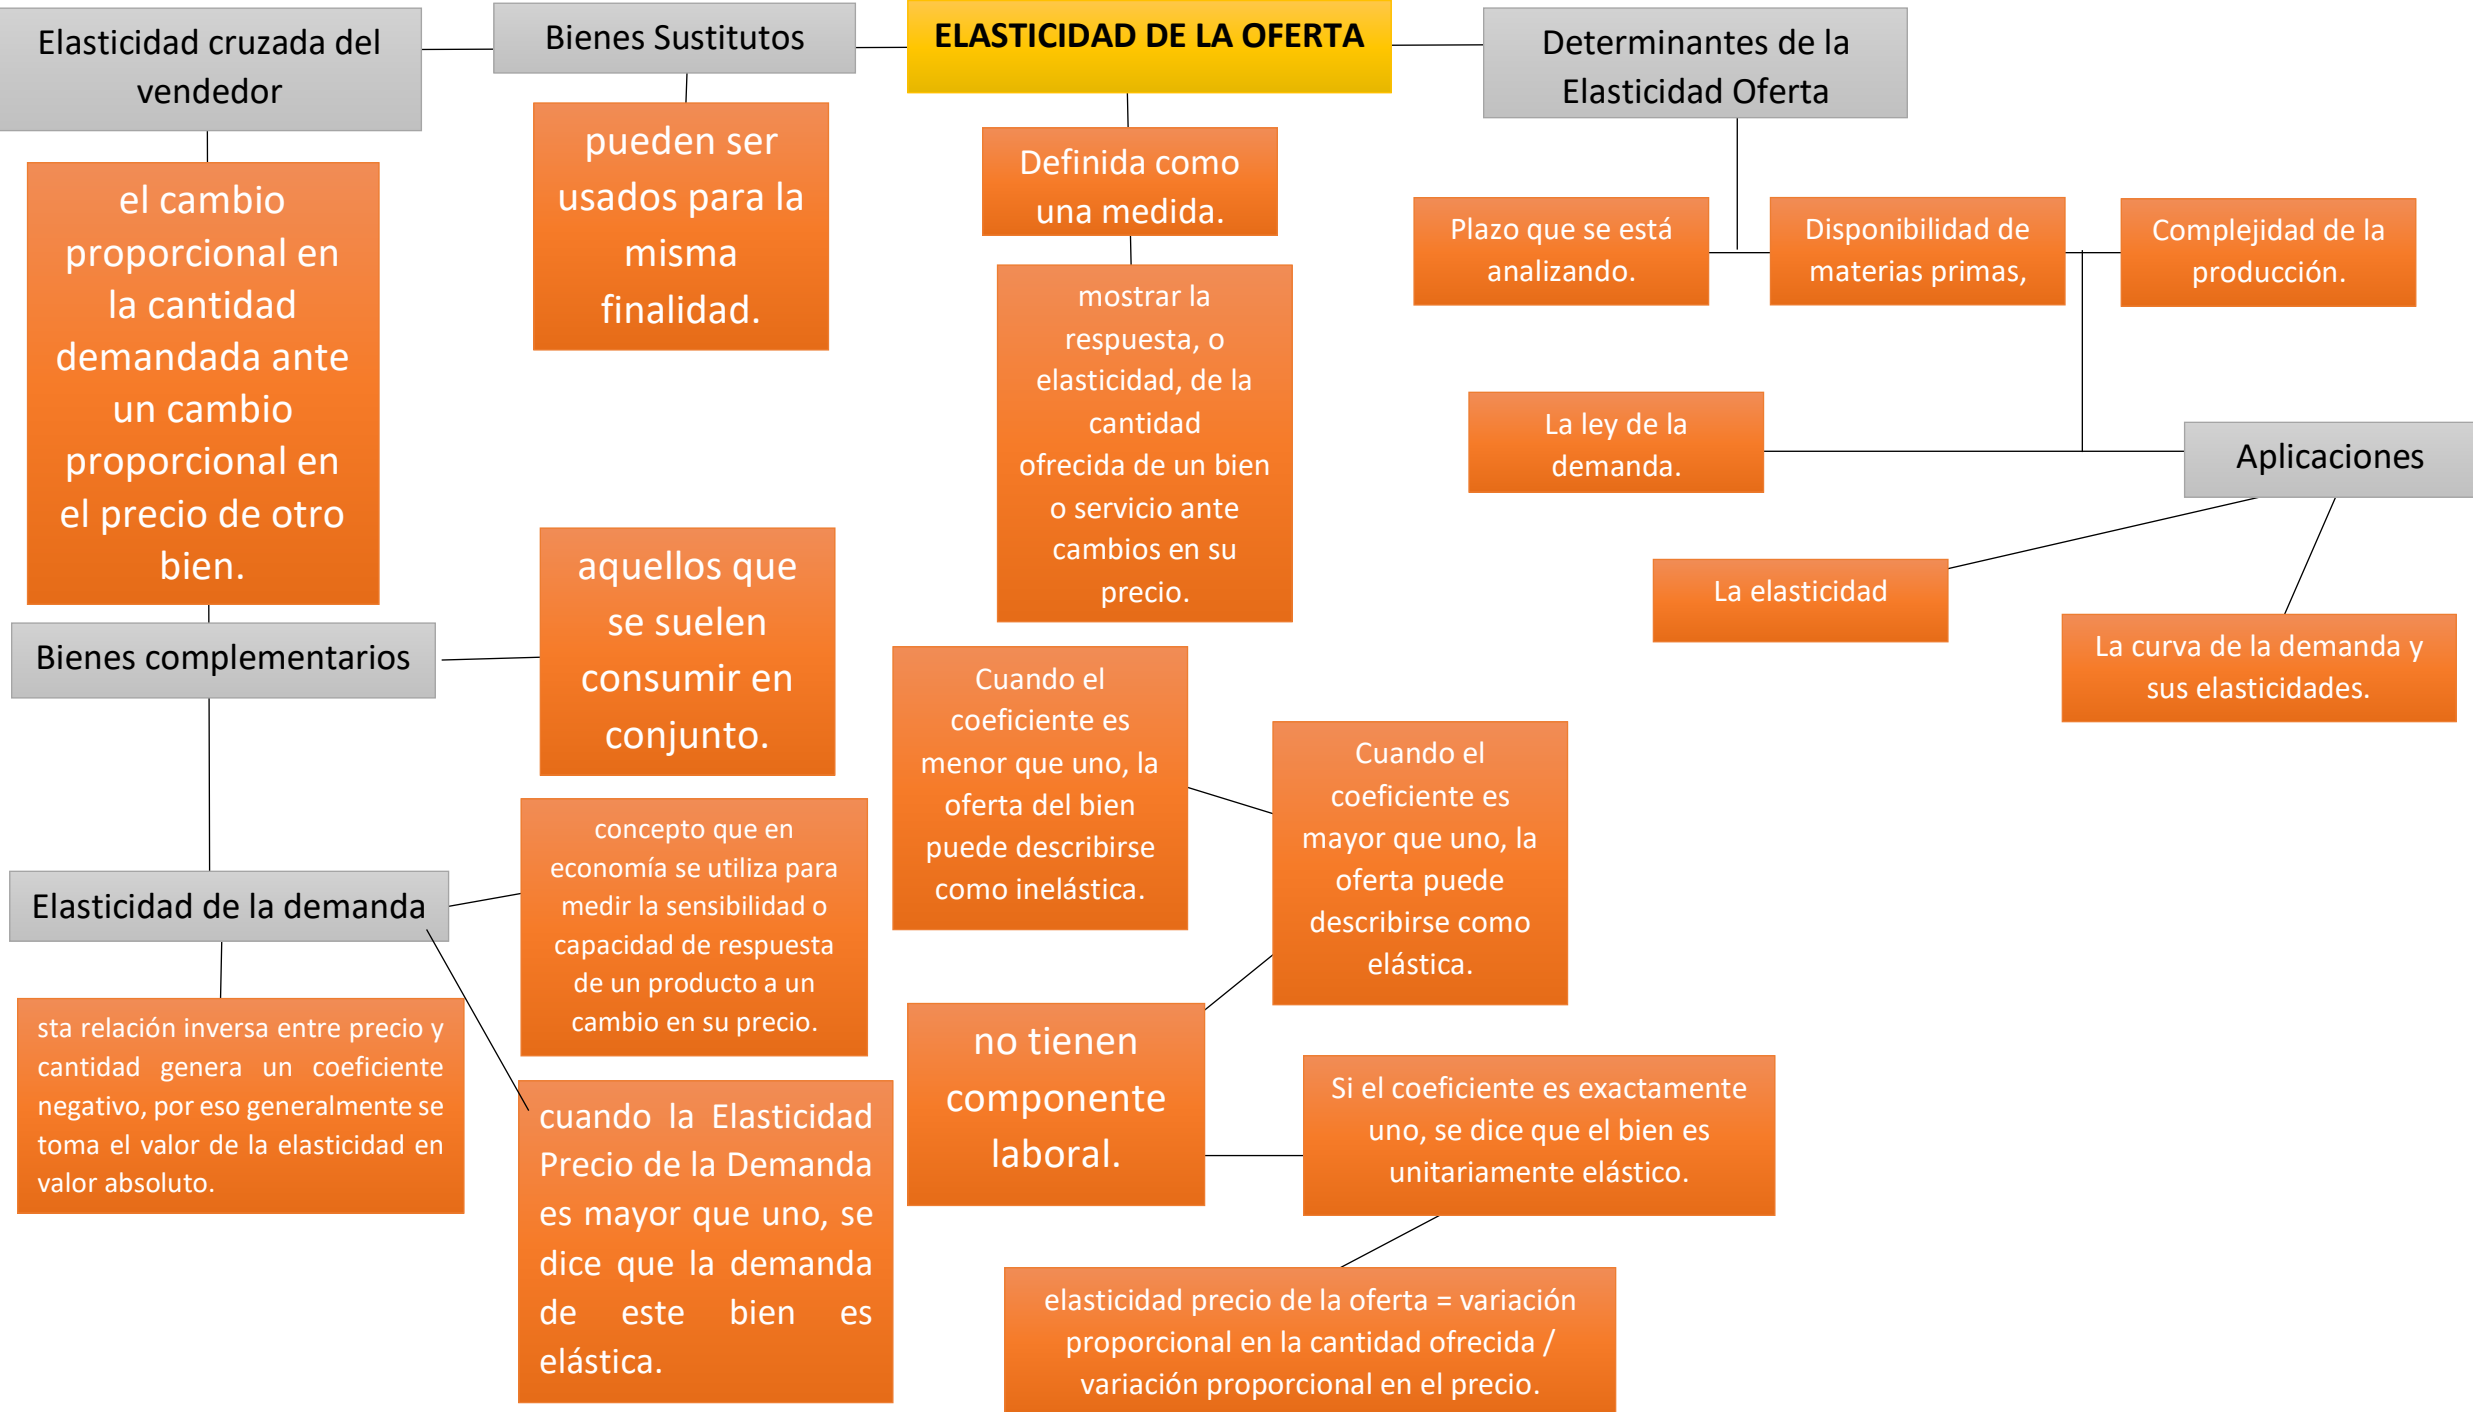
Elasticidad cruzada del vendedor

Bienes Sustitutos

ELASTICIDAD DE LA OFERTA

Determinantes de la Elasticidad Oferta

el cambio proporcional en la cantidad demandada ante un cambio proporcional en el precio de otro bien.

pueden ser usados para la misma finalidad.

Definida como una medida.

mostrar la respuesta, o elasticidad, de la cantidad ofrecida de un bien o servicio ante cambios en su precio.

Plazo que se está analizando.

Disponibilidad de materias primas,

Complejidad de la producción.

La ley de la demanda.

Aplicaciones

La elasticidad

La curva de la demanda y sus elasticidades.

Bienes complementarios

aquellos que se suelen consumir en conjunto.

Cuando el coeficiente es menor que uno, la oferta del bien puede describirse como inelástica.

Cuando el coeficiente es mayor que uno, la oferta puede describirse como elástica.

Elasticidad de la demanda

concepto que en economía se utiliza para medir la sensibilidad o capacidad de respuesta de un producto a un cambio en su precio.

sta relación inversa entre precio y cantidad genera un coeficiente negativo, por eso generalmente se toma el valor de la elasticidad en valor absoluto.

cuando la Elasticidad Precio de la Demanda es mayor que uno, se dice que la demanda de este bien es elástica.

no tienen componente laboral.

Si el coeficiente es exactamente uno, se dice que el bien es unitariamente elástico.

elasticidad precio de la oferta = variación proporcional en la cantidad ofrecida / variación proporcional en el precio.